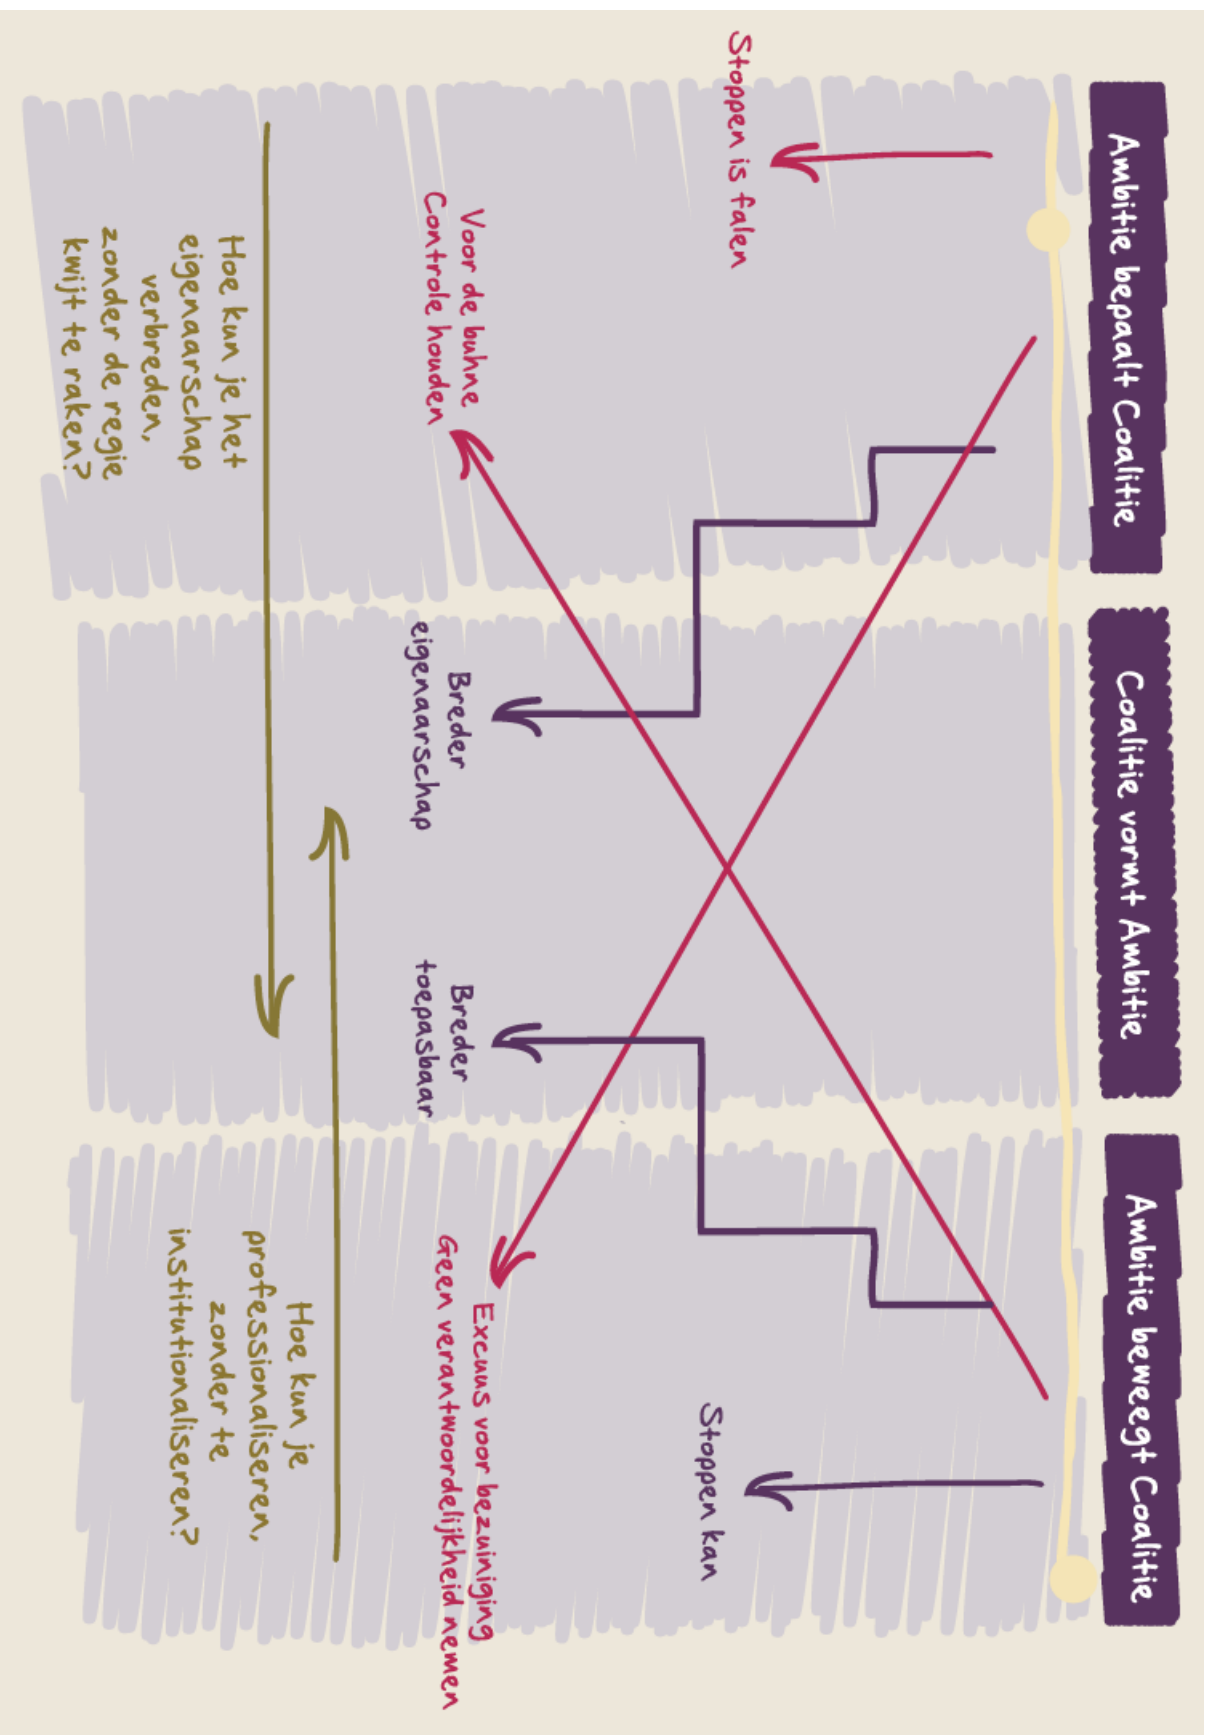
Ambitie bepaalt Coalitie

Coalitie vormt Ambitie

Ambitie beweegt Coalitie

Stoppen is falen

Voor de buhne
Controle houden

Breder eigenaarschap

Breder toepasbaar

Excuus voor bezuiniging
Geen verantwoordelijkheid nemen

Stoppen kan

Hoe kun je het eigenaarschap verbreden, zonder de regie kwijt te raken?

Hoe kun je professionaliseren, zonder te institutionaliseren?